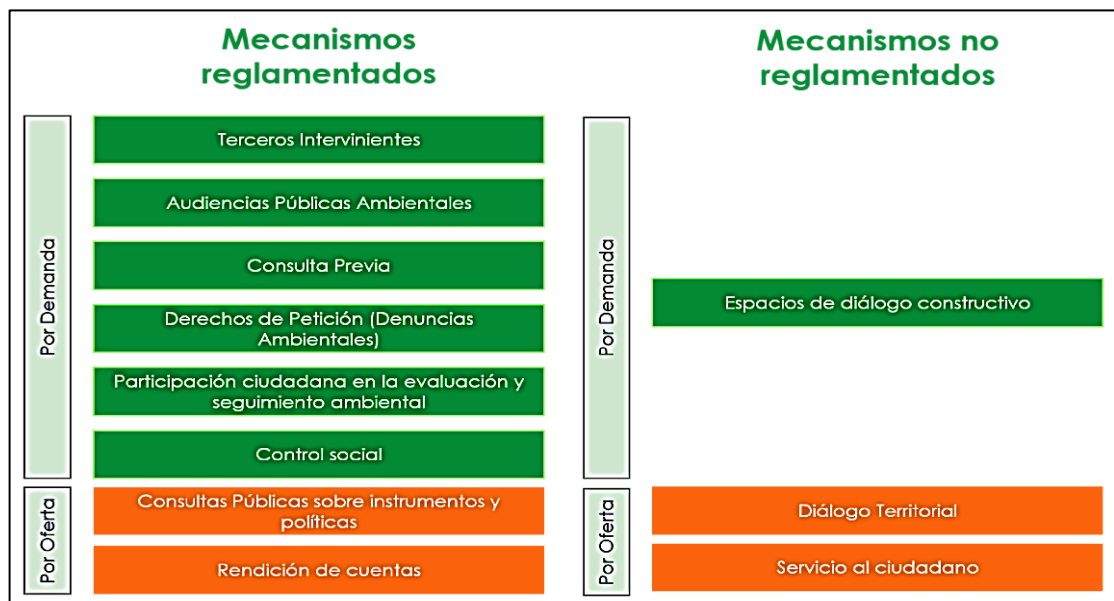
Mecanismos reglamentados

Por Demanda

Terceros Intervinientes

Audiencias Públicas Ambientales

Consulta Previa

Derechos de Petición (Denuncias Ambientales)

Participación ciudadana en la evaluación y seguimiento ambiental

Control social

Por Oferta

Consultas Públicas sobre instrumentos y políticas

Rendición de cuentas

Mecanismos no reglamentados

Por Demanda

Espacios de diálogo constructivo

Por Oferta

Diálogo Territorial

Servicio al ciudadano